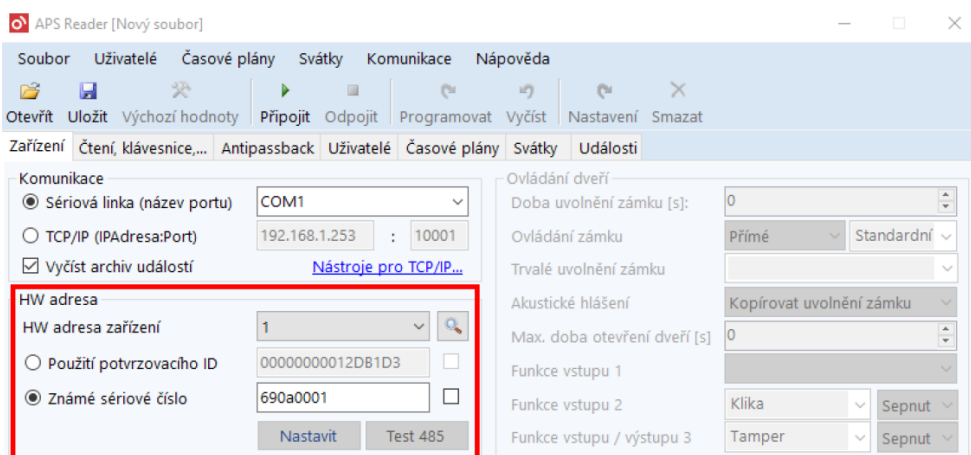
APS Reader [Nový soubor]

Soubor Uživatelé Časové plány Svátky Komunikace Nápověda

Otevřít Uložit Výchozí hodnoty Připojit Odpojit Programovat Vyčíst Nastavení Smazat

Zařízení Čtení, klávesnice,... Antipassback Uživatelé Časové plány Svátky Události

Komunikace
Sériová linka (název portu) COM1
TCP/IP (IPAdresa:Port) 192.168.1.253 : 10001
Vyčíst archiv událostí Nástroje pro TCP/IP...

HW adresa
HW adresa zařízení 1
Použití potvrzovacího ID 00000000012DB1D3
Známé sériové číslo 690a0001
Nastavit Test 485

Ovládání dveří
Doba uvolnění zámku [s]: 0
Ovládání zámku Přímé Standardní
Trvalé uvolnění zámku
Akustické hlášení Kopírovat uvolnění zámku
Max. doba otevření dveří [s] 0
Funkce vstupu 1
Funkce vstupu 2 Klika Sepnut
Funkce vstupu / výstupu 3 Tamper Sepnut